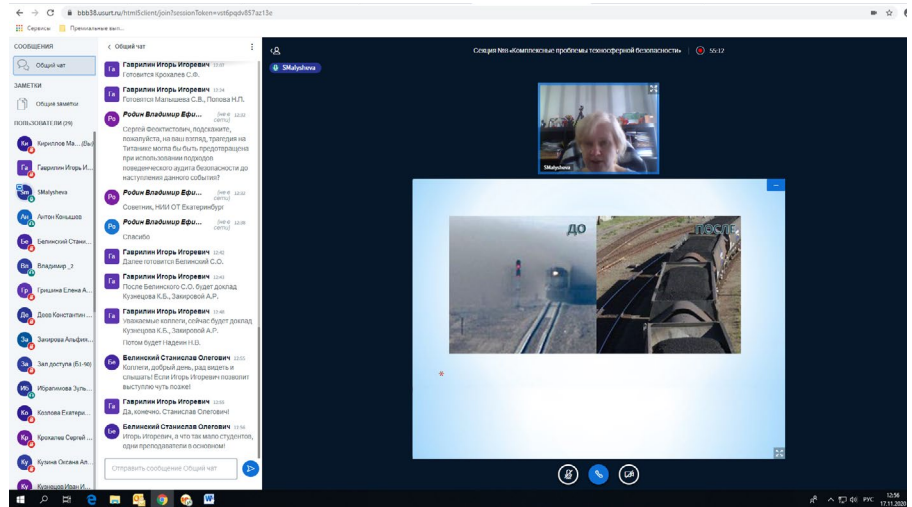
bbb38.usurt.ru/html5client/join?sessionToken=vst6pqdv857az13e

Сервисы Пригласительные выст...

СООБЩЕНИЯ
Общий чат
ЗАМЕТКИ
Общие заметки
ПОЛЬЗОВАТЕЛИ (29)
Кириллов Ма... (Вы)
Гаврилин Игорь И...
SMalyshева
Антон Конышов
Белинский Стани...
Владимир _ 3
Гришина Елена А...
Деев Константин...
Закирова Альфия...
Зал доступа (Б1-50)
Ибрагимова Зуль...
Козлова Екатери...
Крохалев Сергей...
Кузина Оксана Ал...
Кузнецов Иван И...

‹ Общий чат

Гаврилин Игорь Игоревич 12:31
Готовится Крохалев С.Ф.

Гаврилин Игорь Игоревич 12:34
Готовятся Малышева С.В., Попова Н.П.

Родин Владимир Ефи... (не в сети) 12:35
Сергей Феоктистович, подскажите, пожалуйста, на ваш взгляд, трагедия на Титанике могла бы быть предотвращена при использовании подходов поведенческого аудита безопасности до наступления данного события?

Родин Владимир Ефи... (не в сети) 12:38
Советник, НИИ ОТ Екатеринбург

Родин Владимир Ефи... (не в сети) 12:38
Спасибо

Гаврилин Игорь Игоревич 12:40
Далее готовится Белинский С.О.

Гаврилин Игорь Игоревич 12:43
После Белинского С.О. будет доклад Кузнецова К.Б., Закировой А.Р.

Гаврилин Игорь Игоревич 12:48
Уважаемые коллеги, сейчас будет доклад Кузнецова К.Б., Закировой А.Р.
Потом будет Наделин Н.В.

Белинский Станислав Олегович 12:53
Коллеги, добрый день, рад видеть и слышать! Если Игорь Игоревич позволит выступлю чуть позже!

Гаврилин Игорь Игоревич 12:53
Да, конечно. Станислав Олегович!

Белинский Станислав Олегович 12:56
Игорь Игоревич, а что так мало студентов, одни преподаватели в основном!

Отправить сообщение Общий чат

Секция №8 «Комплексные проблемы техносферной безопасности» 55:12

SMalyshева

SMalyshева

ДО
ПОСЛЕ

*

12:56
17.11.2020
РУС